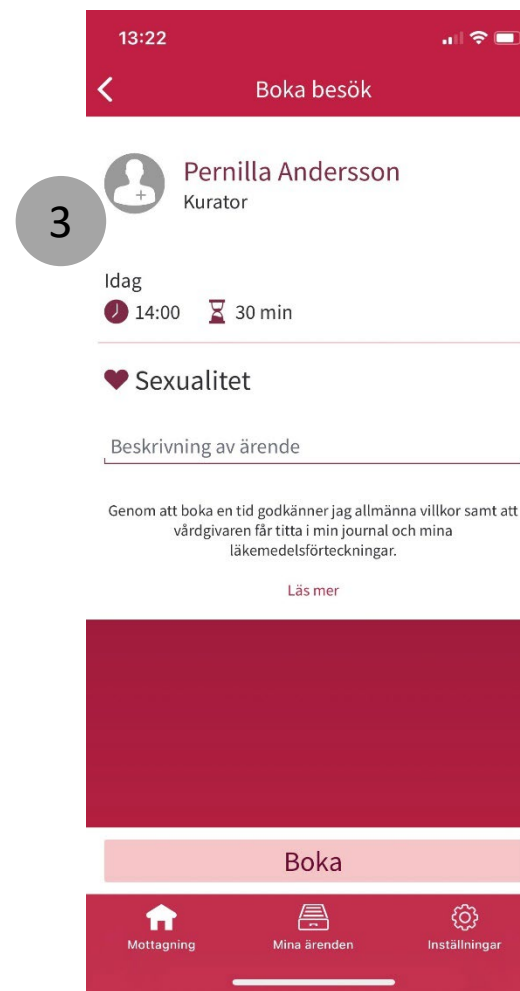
13:22

Boka besök

3

Pernilla Andersson
Kurator

Idag
14:00 30 min

Sexualitet

Beskrivning av ärende

Genom att boka en tid godkänner jag allmänna villkor samt att vårdgivaren får titta i min journal och mina läkemedelsförteckningar.

Läs mer

Boka

Mottagning Mina ärenden Inställningar